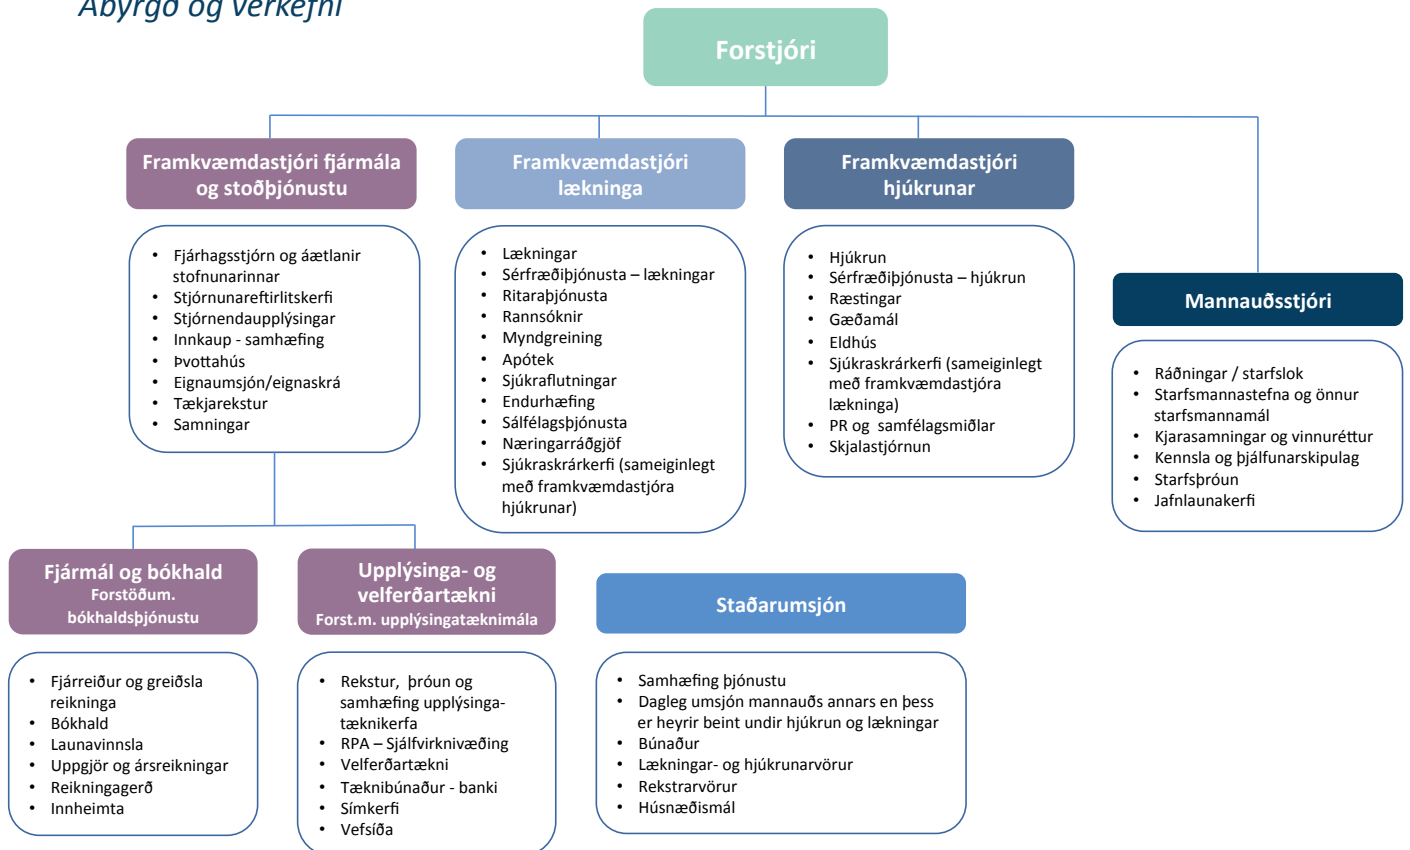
Ábyrgð og verkefni

Forstjóri

Framkvæmdastjóri fjármála og stoðþjónustu

- Fjárhagsstjórn og áætlanir stofnunarinnar
- Stjórnunareftirlitskerfi
- Stjórnendaupplýsingar
- Innkaup - samhæfing
- Þvottahús
- Eignaumsjón/eignaskrá
- Tækjarekstur
- Samningar

Framkvæmdastjóri lækninga

- Lækningar
- Sérfræðiþjónusta – lækningar
- Ritaraþjónusta
- Rannsóknir
- Myndgreining
- Apótek
- Sjúkraflutningar
- Endurhæfing
- Sálfélagsþjónusta
- Næringarráðgjöf
- Sjúkraskrárkerfi (sameiginlegt með framkvæmdastjóra hjúkrunar)

Framkvæmdastjóri hjúkrunar

- Hjúkrun
- Sérfræðiþjónusta – hjúkrun
- Ræstingar
- Gæðamál
- Eldhús
- Sjúkraskrárkerfi (sameiginlegt með framkvæmdastjóra lækninga)
- PR og samfélagsmiðlar
- Skjalastjórnun

Mannauðsstjóri

- Ráðningar / starfslok
- Starfsmannastefna og önnur starfsmannamál
- Kjarasamningar og vinnuréttur
- Kennsla og þjálfunarskipulag
- Starfsþróun
- Jafnlaunakerfi

Fjármál og bókhald
Forstöðum. bókhaldsþjónustu

- Fjárreiður og greiðsla reikninga
- Bókhald
- Launavinnsla
- Uppgjör og ársreikningar
- Reikningagerð
- Innheimta

Upplýsinga- og velferðartækni
Forst.m. upplýsingatæknimála

- Rekstur, þróun og samhæfing upplýsingatæknikerfa
- RPA – Sjálfvirknivæðing
- Velferðartækni
- Tæknibúnaður - banki
- Símkerfi
- Vefsíða

Staðarumsjón

- Samhæfing þjónustu
- Dagleg umsjón mannauðs annars en þess er heyrir beint undir hjúkrun og lækningar
- Búnaður
- Lækningar- og hjúkrunarvörur
- Rekstrarvörur
- Húsnæðismál